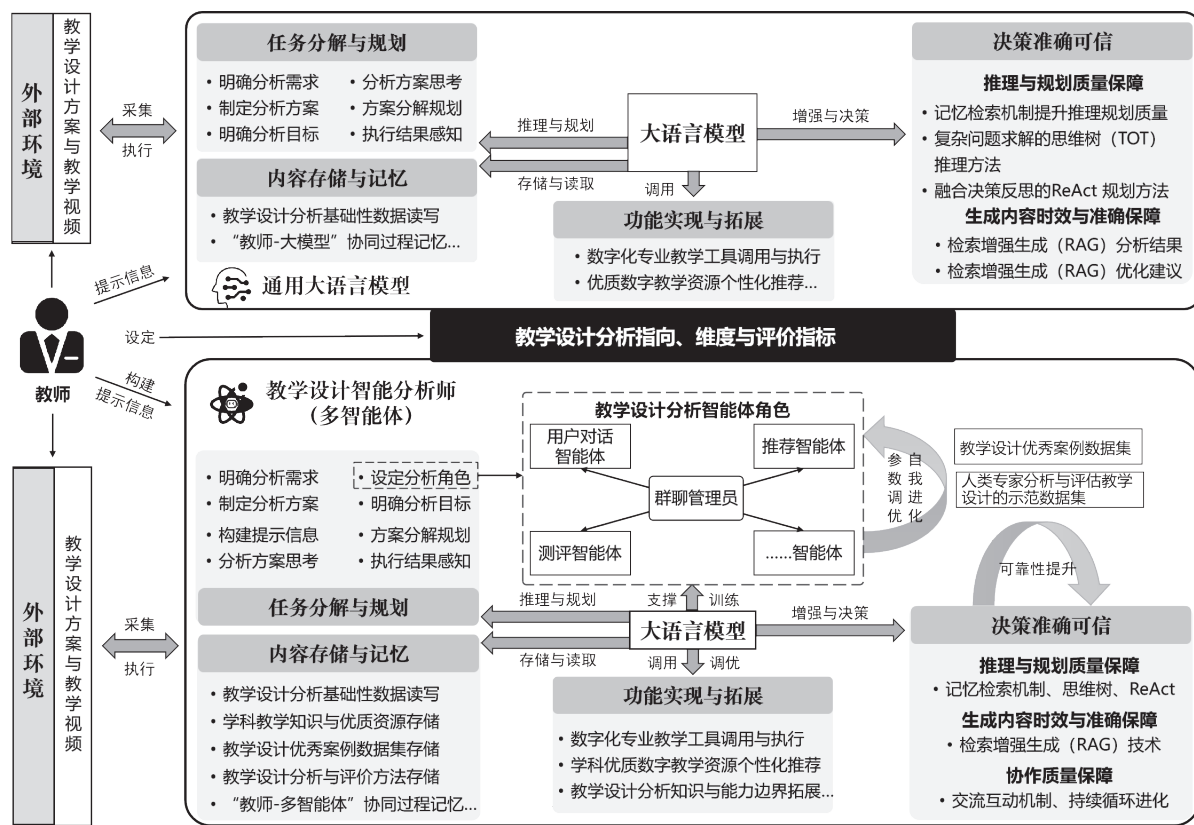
外部环境

教学设计方案与教学视频

采集

执行

任务分解与规划

• 明确分析需求
• 制定分析方案
• 明确分析目标

• 分析方案思考
• 方案分解规划
• 执行结果感知

推理与规划

大语言模型

增强与决策

决策准确可信

推理与规划质量保障

• 记忆检索机制提升推理规划质量
• 复杂问题求解的思维树（TOT）推理方法
• 融合决策反思的ReAct 规划方法

生成内容时效与准确保障

• 检索增强生成（RAG）分析结果
• 检索增强生成（RAG）优化建议

内容存储与记忆

存储与读取

调用

• 教学设计分析基础性数据读写
• “教师-大模型”协同过程记忆...

功能实现与拓展

• 数字化专业教学工具调用与执行
• 优质数字教学资源个性化推荐...

提示信息

通用大语言模型

设定

教学设计分析指向、维度与评价指标

教师

构建提示信息

教学设计智能分析师（多智能体）

教学设计分析智能体角色

用户对话智能体

推荐智能体

群聊管理员

测评智能体

......智能体

参数调优

自我进化

教学设计优秀案例数据集

人类专家分析与评估教学设计的示范数据集

可靠性提升

• 明确分析需求
• 制定分析方案
• 构建提示信息
• 分析方案思考

• 设定分析角色
• 明确分析目标
• 方案分解规划
• 执行结果感知

外部环境

教学设计方案与教学视频

采集

执行

任务分解与规划

推理与规划

支撑

训练

大语言模型

增强与决策

决策准确可信

内容存储与记忆

存储与读取

调用

调优

• 教学设计分析基础性数据读写
• 学科教学知识与优质资源存储
• 教学设计优秀案例数据集存储
• 教学设计分析与评价方法存储
• “教师-多智能体”协同过程记忆...

功能实现与拓展

• 数字化专业教学工具调用与执行
• 学科优质数字教学资源个性化推荐
• 教学设计分析知识与能力边界拓展...

推理与规划质量保障

• 记忆检索机制、思维树、ReAct

生成内容时效与准确保障

• 检索增强生成（RAG）技术

协作质量保障

• 交流互动机制、持续循环进化